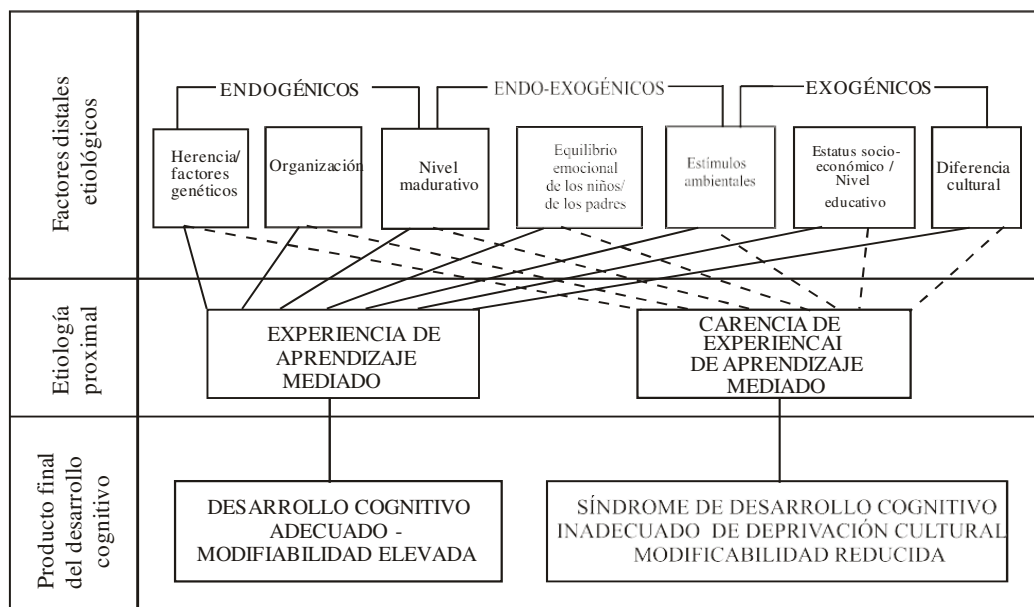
Factores distales etiológicos

ENDOGÉNICOS

ENDO-EXOGÉNICOS

EXOGÉNICOS

Herencia/ factores genéticos

Organización

Nivel madurativo

Equilibrio emocional de los niños/ de los padres

Estímulos ambientales

Estatus socio-económico / Nivel educativo

Diferencia cultural

Etiología proximal

EXPERIENCIA DE APRENDIZAJE MEDIADO

CARENCIA DE EXPERIENCAI DE APRENDIZAJE MEDIADO

Producto final del desarrollo cognitivo

DESARROLLO COGNITIVO ADECUADO - MODIFIABILIDAD ELEVADA

SÍNDROME DE DESARROLLO COGNITIVO INADECUADO DE DEPRIVACIÓN CULTURAL MODIFICABILIDAD REDUCIDA